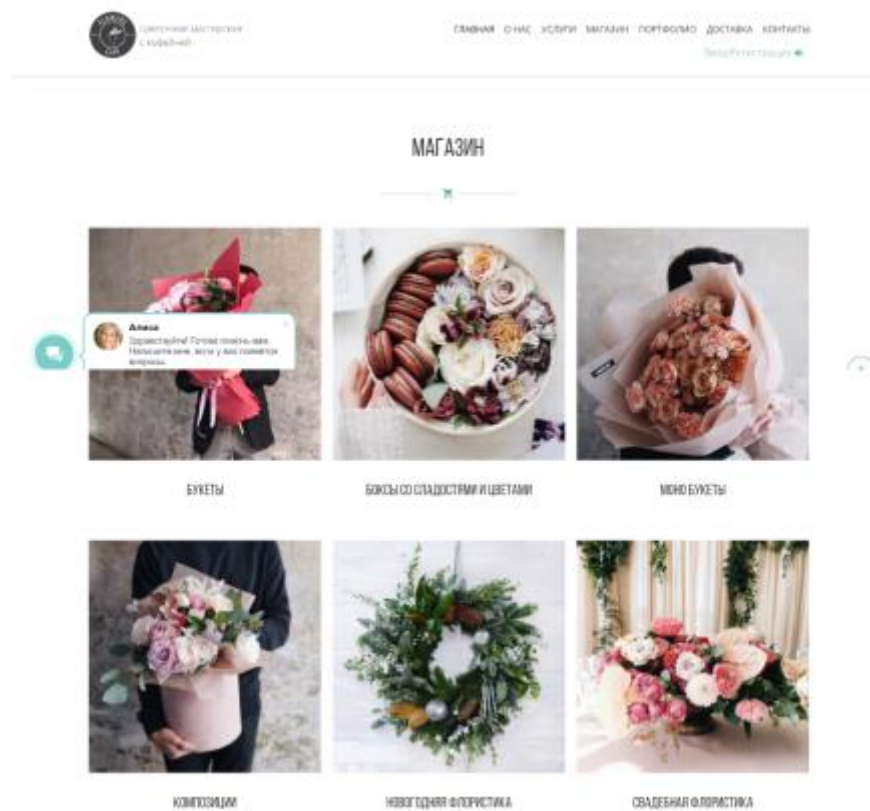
Цветочная мастерская с кофейней

ГЛАВНАЯ О НАС УСЛУГИ МАГАЗИН ПОРТФОЛИО ДОСТАВКА КОНТАКТЫ

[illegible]

МАГАЗИН

Алиса
Здравствуйте! Готова помочь вам. Напишите мне, если у вас появятся вопросы.

БУКЕТЫ

БОКСЫ СО СЛАДОСТЯМИ И ЦВЕТАМИ

МОНО БУКЕТЫ

КОМПОЗИЦИИ

НОВОГОДНЯЯ ФЛОРИСТИКА

СВАДЕБНАЯ ФЛОРИСТИКА